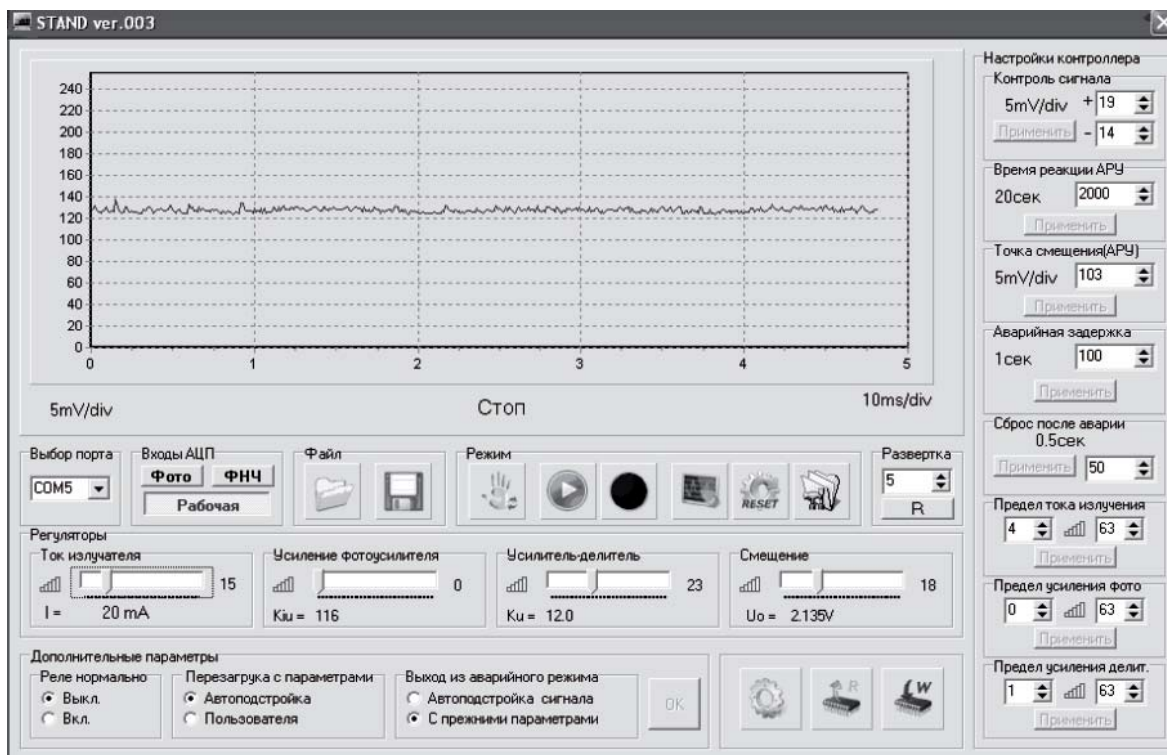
STAND ver.003

240
220
200
180
160
140
120
100
80
60
40
20
0

0 1 2 3 4 5

5mV/div
Стоп
10ms/div

Выбор порта
COM5

Входы АЦП
Фото
ФНЧ
Рабочая

Файл

Режим

RESET

Развертка
5
R

Регуляторы
Ток излучателя
15
I = 20 mA

Усиление фотоусилителя
0
Kiu = 116

Усилитель-делитель
23
Ku = 12.0

Смещение
18
Uo = 2.135V

Дополнительные параметры
Реле нормально
Выкл.
Вкл.

Перезагрука с параметрами
Автоподстройка
Пользователя

Выход из аварийного режима
Автоподстройка сигнала
С прежними параметрами

OK

W

Настройки контроллера
Контроль сигнала
5mV/div + 19
Применить - 14

Время реакции АРУ
20сек 2000
Применить

Точка смещения(АРУ)
5mV/div 103
Применить

Аварийная задержка
1сек 100
Применить

Сброс после аварии
0.5сек
Применить 50

Предел тока излучения
4 63
Применить

Предел усиления фото
0 63
Применить

Предел усиления делит.
1 63
Применить